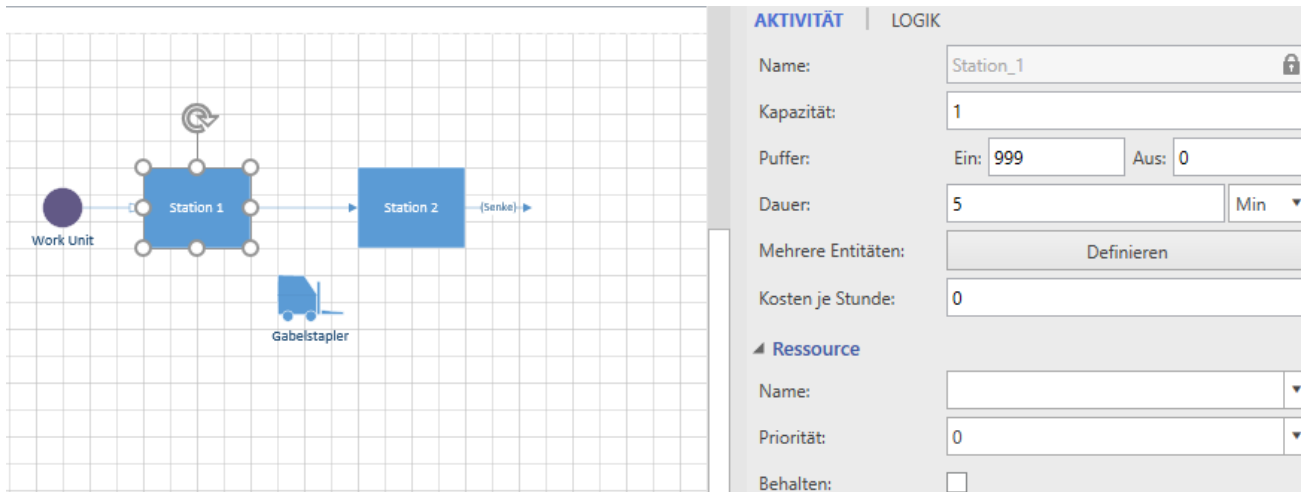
Work Unit

Station 1

Station 2

(Senke)

Gabelstapler

AKTIVITÄT | LOGIK

Name: Station_1

Kapazität: 1

Puffer: Ein: 999 Aus: 0

Dauer: 5 Min

Mehrere Entitäten: Definieren

Kosten je Stunde: 0

Ressource

Name:

Priorität: 0

Behalten: